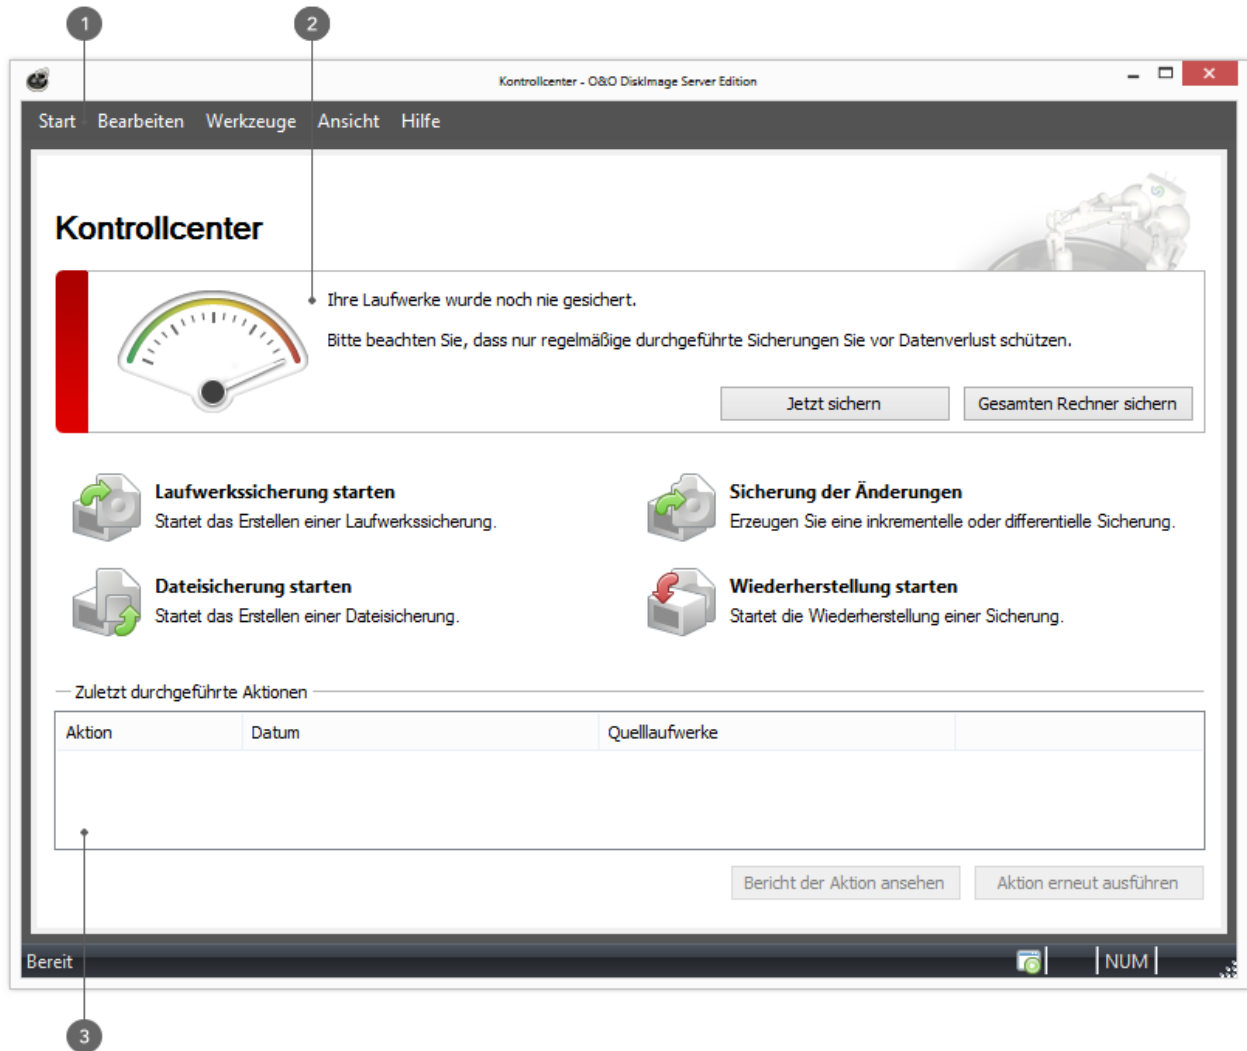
1

2

Kontrollcenter - O&O DiskImage Server Edition

Start Bearbeiten Werkzeuge Ansicht Hilfe

Kontrollcenter

Ihre Laufwerke wurde noch nie gesichert.

Bitte beachten Sie, dass nur regelmäßige durchgeführte Sicherungen Sie vor Datenverlust schützen.

Jetzt sichern

Gesamten Rechner sichern

**Laufwerkssicherung starten**
Startet das Erstellen einer Laufwerkssicherung.

**Sicherung der Änderungen**
Erzeugen Sie eine inkrementelle oder differentielle Sicherung.

**Dateisicherung starten**
Startet das Erstellen einer Dateisicherung.

**Wiederherstellung starten**
Startet die Wiederherstellung einer Sicherung.

Zuletzt durchgeführte Aktionen

| Aktion | Datum | Quelllaufwerke | |
|---|---|---|---|

Bericht der Aktion ansehen

Aktion erneut ausführen

Bereit

NUM

3